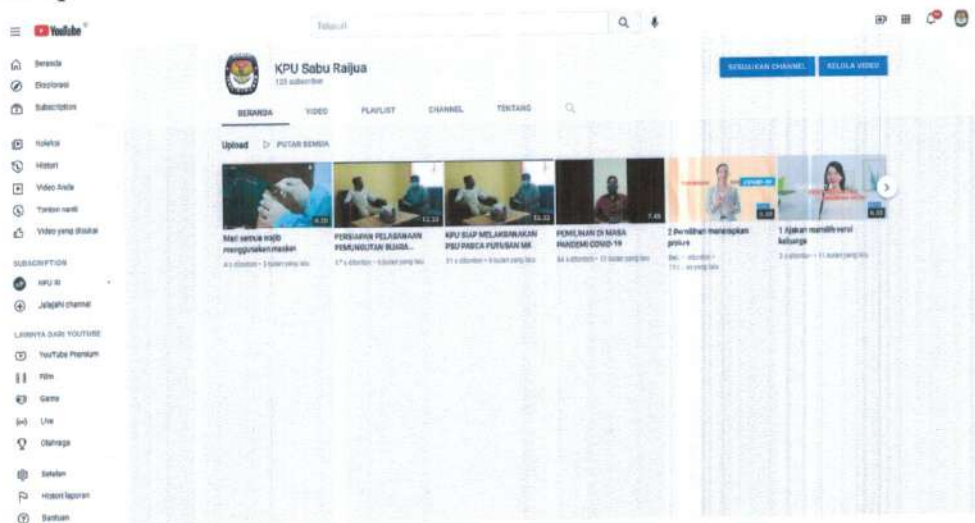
YouTube

Telusuri

Beranda
Eksplorasi
Subscription

Koleksi
Histori
Video Anda
Tonton nanti
Video yang disukai

SUBSCRIPTION
KPU RI
Jelajahi channel

LAINNYA DARI YOUTUBE
YouTube Premium
Film
Game
Live
Olahraga

Setelan
Histori laporan
Bantuan

KPU Sabu Raijua
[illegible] subscriber

SESUAIKAN CHANNEL
KELOLA VIDEO

BERANDA
VIDEO
PLAYLIST
CHANNEL
TENTANG

Upload
PUTAR SEMUA

Mari semua wajib menggunakan masker
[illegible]

PERSIAPAN PELAKSANAAN PEMUNGUTAN SUARA...
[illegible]

KPU SIAP MELAKSANAKAN PSU PASCA PUTUSAN MK
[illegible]

PEMILIHAN DI MASA PANDEMI COVID-19
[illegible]

2 Pemilihan menerapkan protokol
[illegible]

1 Ajakan memilih serta keluarga
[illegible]